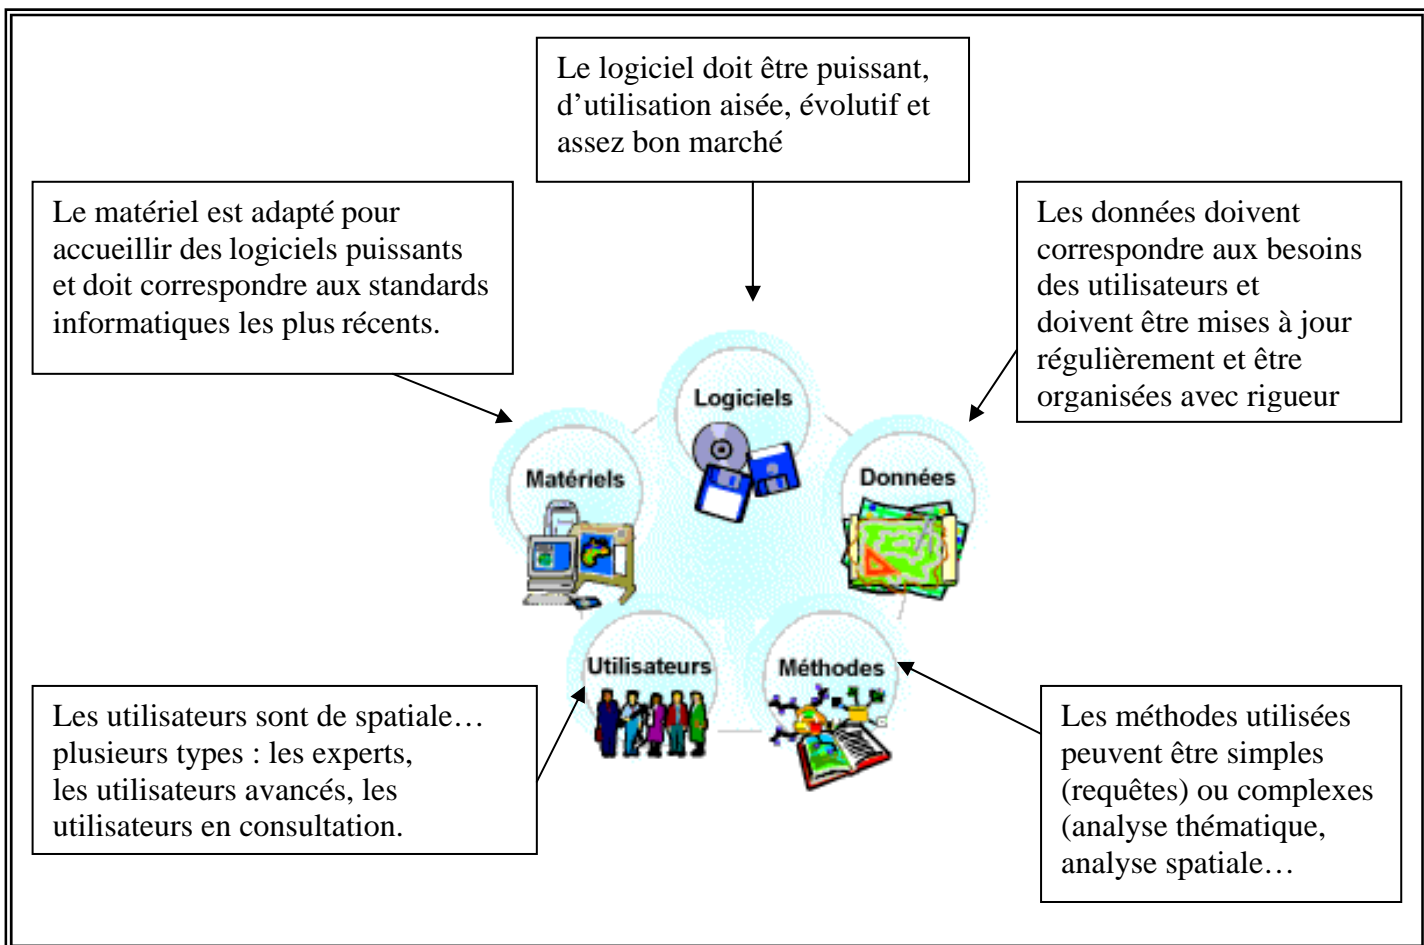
Le logiciel doit être puissant, d'utilisation aisée, évolutif et assez bon marché

Le matériel est adapté pour accueillir des logiciels puissants et doit correspondre aux standards informatiques les plus récents.

Les données doivent correspondre aux besoins des utilisateurs et doivent être mises à jour régulièrement et être organisées avec rigueur

Logiciels

Matériels

Données

Utilisateurs

Méthodes

Les utilisateurs sont de spatiale… plusieurs types : les experts, les utilisateurs avancés, les utilisateurs en consultation.

Les méthodes utilisées peuvent être simples (requêtes) ou complexes (analyse thématique, analyse spatiale…